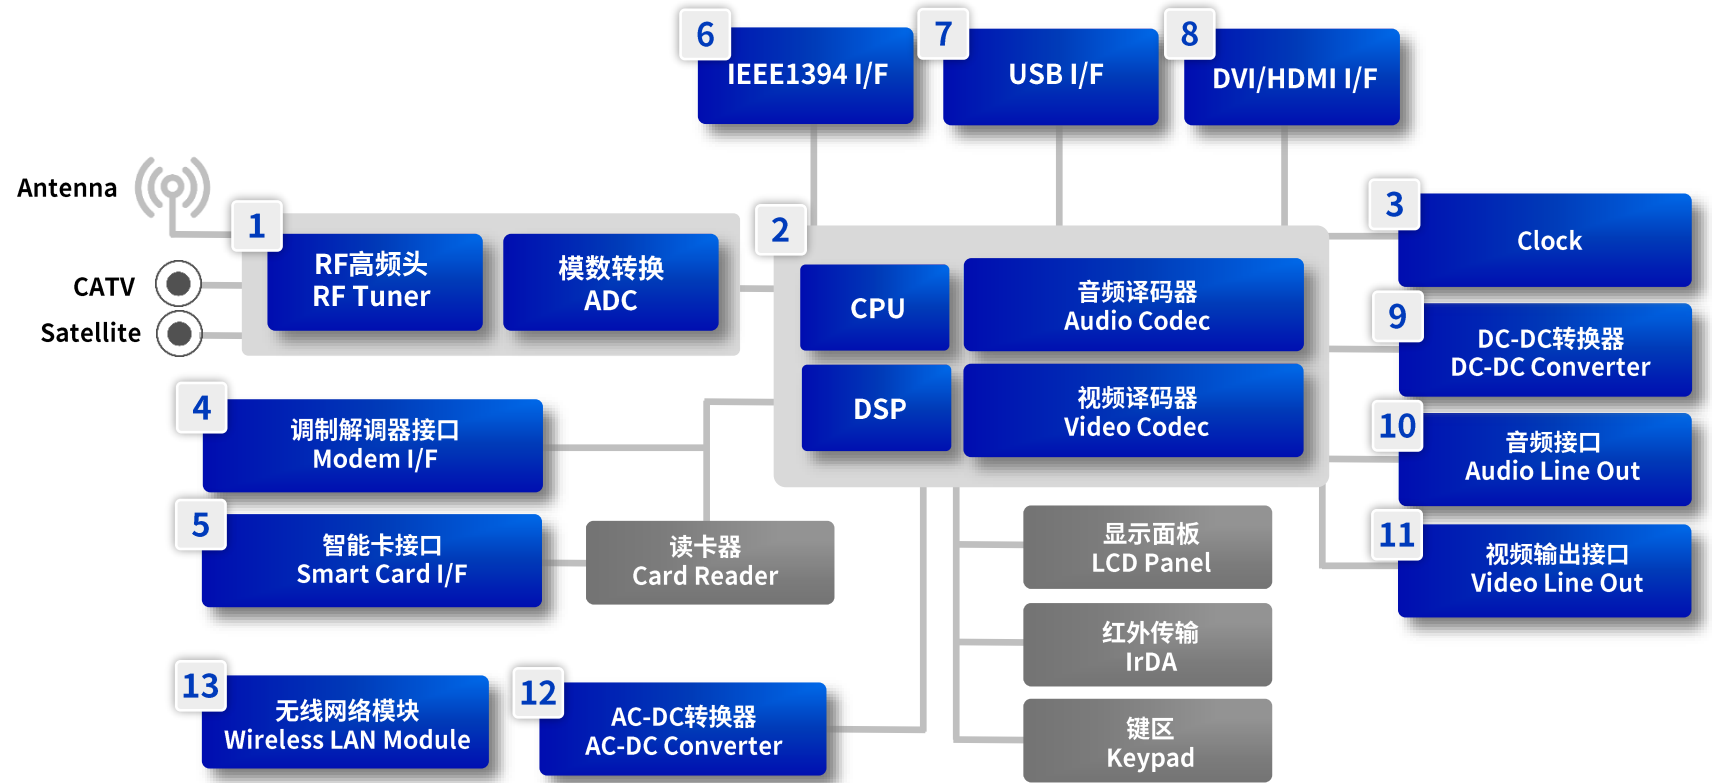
6
IEEE1394 I/F

7
USB I/F

8
DVI/HDMI I/F

Antenna

CATV

Satellite

1
RF高频头
RF Tuner

模数转换
ADC

2
CPU

音频译码器
Audio Codec

DSP

视频译码器
Video Codec

3
Clock

9
DC-DC转换器
DC-DC Converter

10
音频接口
Audio Line Out

11
视频输出接口
Video Line Out

4
调制解调器接口
Modem I/F

5
智能卡接口
Smart Card I/F

读卡器
Card Reader

显示面板
LCD Panel

红外传输
IrDA

键区
Keypad

13
无线网络模块
Wireless LAN Module

12
AC-DC转换器
AC-DC Converter